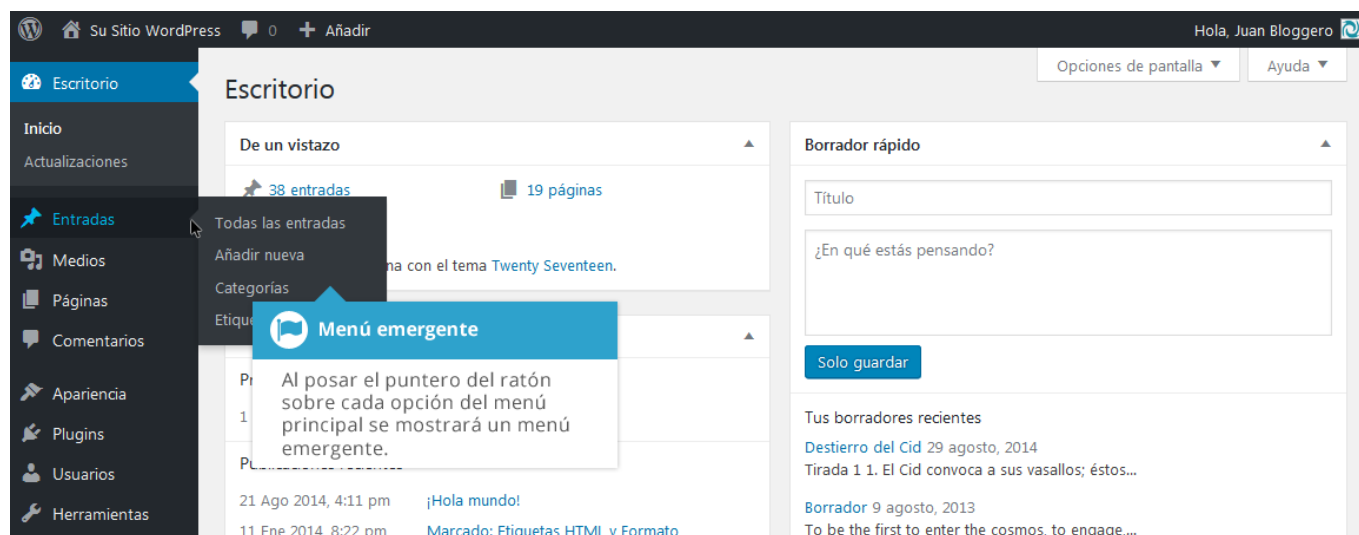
Su Sitio WordPress 0 Añadir Hola, Juan Bloggero

Opciones de pantalla ▼ Ayuda ▼

Escritorio

Escritorio

Inicio
Actualizaciones

Entradas
Medios
Páginas
Comentarios
Apariencia
Plugins
Usuarios
Herramientas

Todas las entradas
Añadir nueva
Categorías
Etique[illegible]

De un vistazo

38 entradas
19 páginas

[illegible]na con el tema Twenty Seventeen.

Menú emergente

Al posar el puntero del ratón sobre cada opción del menú principal se mostrará un menú emergente.

Pr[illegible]
1 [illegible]

Publicaciones recientes

21 Ago 2014, 4:11 pm ¡Hola mundo!
11 Ene 2014, 8:22 pm Marcado: Etiquetas HTML y Formato

Borrador rápido

Título

¿En qué estás pensando?

Solo guardar

Tus borradores recientes

Destierro del Cid 29 agosto, 2014
Tirada 1 1. El Cid convoca a sus vasallos; éstos...

Borrador 9 agosto, 2013
To be the first to enter the cosmos, to engage...